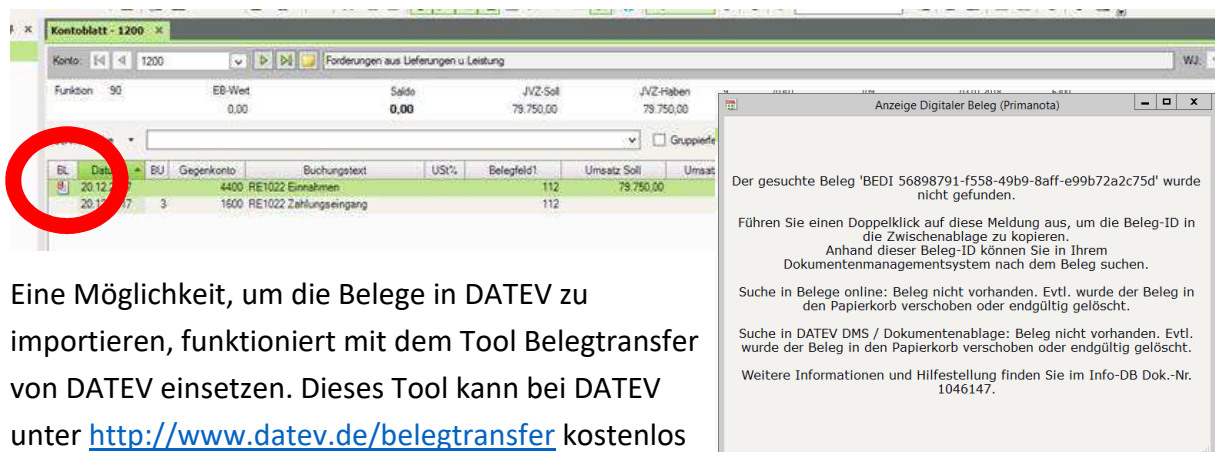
Kontoblatt - 1200 ×

Konto: 1200 Forderungen aus Lieferungen u.Leistung

WJ:

| Funktion | 90 | EB-Wert | Saldo | JVZ-Soll | JVZ-Haben |
|---|---|---|---|---|---|
| | | 0,00 | 0,00 | 79.750,00 | 79.750,00 |

Gruppierte

| BL | Datum | BU | Gegenkonto | Buchungstext | USt% | Belegfeld1 | Umsatz Soll | Umsat |
|---|---|---|---|---|---|---|---|---|
| | 20.12.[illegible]7 | | 4400 | RE1022 Einnahmen | | 112 | 79.750,00 | |
| | 20.1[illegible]7 | 3 | 1600 | RE1022 Zahlungseingang | | 112 | | |

Anzeige Digitaler Beleg (Primanota)

Der gesuchte Beleg 'BEDI 56898791-f558-49b9-8aff-e99b72a2c75d' wurde nicht gefunden.

Führen Sie einen Doppelklick auf diese Meldung aus, um die Beleg-ID in die Zwischenablage zu kopieren.
Anhand dieser Beleg-ID können Sie in Ihrem Dokumentenmanagementsystem nach dem Beleg suchen.

Suche in Belege online: Beleg nicht vorhanden. Evtl. wurde der Beleg in den Papierkorb verschoben oder endgültig gelöscht.

Suche in DATEV DMS / Dokumentenablage: Beleg nicht vorhanden. Evtl. wurde der Beleg in den Papierkorb verschoben oder endgültig gelöscht.

Weitere Informationen und Hilfestellung finden Sie im Info-DB Dok.-Nr. 1046147.

Eine Möglichkeit, um die Belege in DATEV zu importieren, funktioniert mit dem Tool Belegtransfer von DATEV einsetzen. Dieses Tool kann bei DATEV unter http://www.datev.de/belegtransfer kostenlos